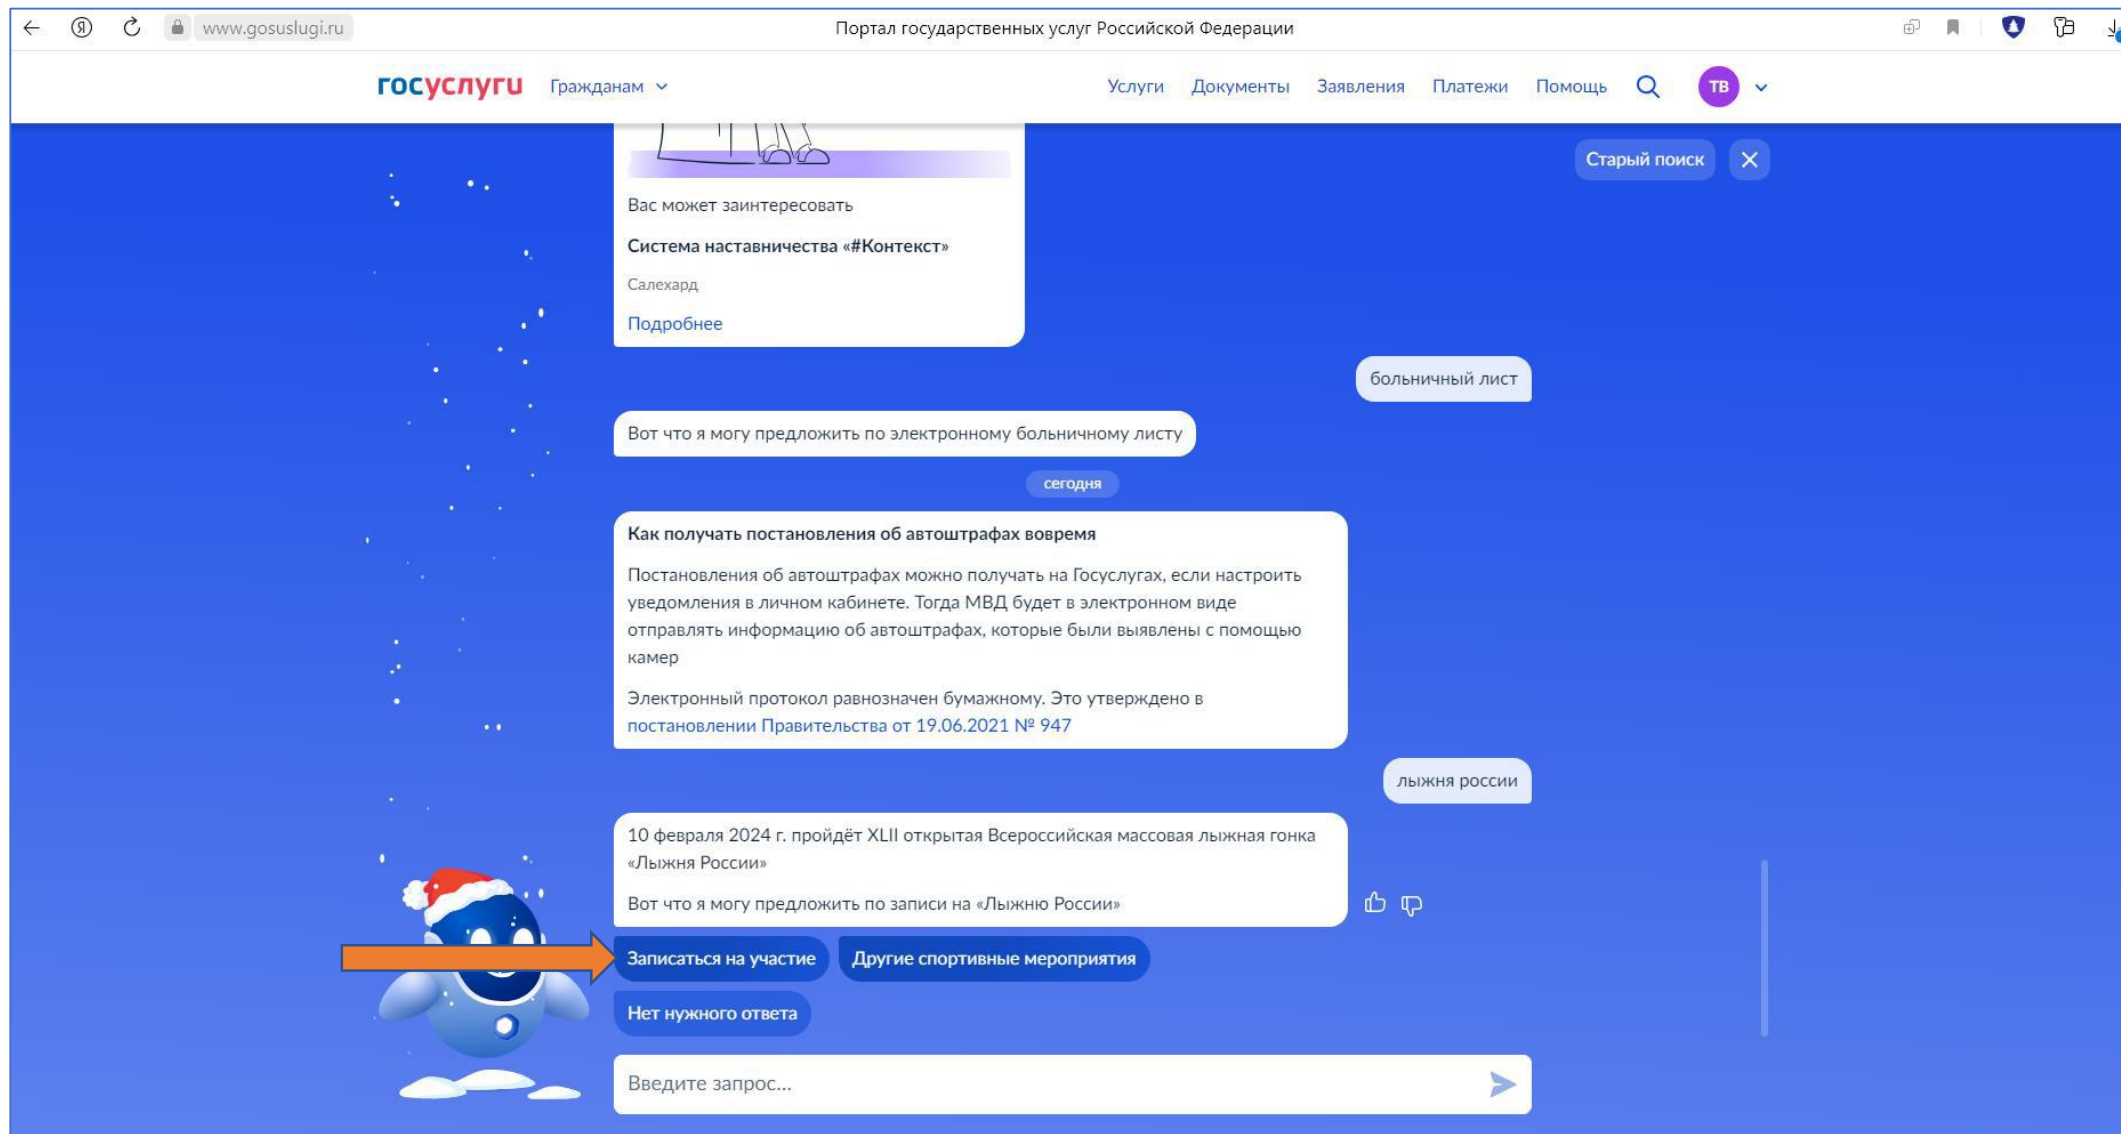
www.gosuslugi.ru Портал государственных услуг Российской Федерации

госуслуги Гражданам Услуги Документы Заявления Платежи Помощь ТВ

Старый поиск

Вас может заинтересовать

Система наставничества «#Контекст»

Салехард

Подробнее

больничный лист

Вот что я могу предложить по электронному больничному листу

сегодня

Как получать постановления об автоштрафах вовремя

Постановления об автоштрафах можно получать на Госуслугах, если настроить уведомления в личном кабинете. Тогда МВД будет в электронном виде отправлять информацию об автоштрафах, которые были выявлены с помощью камер

Электронный протокол равнозначен бумажному. Это утверждено в постановлении Правительства от 19.06.2021 № 947

лыжня россии

10 февраля 2024 г. пройдёт XLII открытая Всероссийская массовая лыжная гонка «Лыжня России»

Вот что я могу предложить по записи на «Лыжню России»

Записаться на участие

Другие спортивные мероприятия

Нет нужного ответа

Введите запрос...